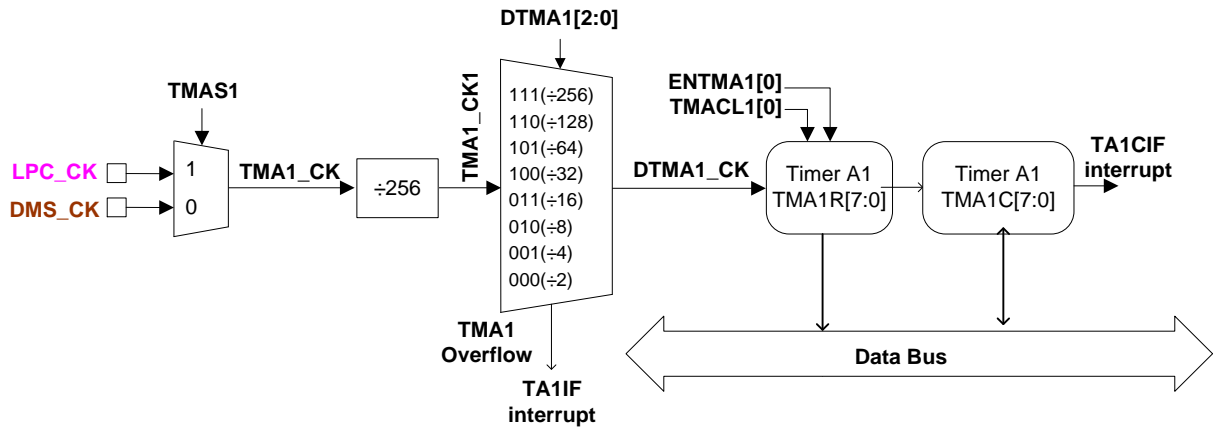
DTMA1[2:0]

TMAS1

LPC_CK
DMS_CK

1
0

TMA1_CK

÷256

TMA1_CK1

111(÷256)
110(÷128)
101(÷64)
100(÷32)
011(÷16)
010(÷8)
001(÷4)
000(÷2)

TMA1
Overflow

TA1IF
interrupt

ENTMA1[0]
TMACL1[0]

DTMA1_CK

Timer A1
TMA1R[7:0]

Timer A1
TMA1C[7:0]

TA1CIF
interrupt

Data Bus